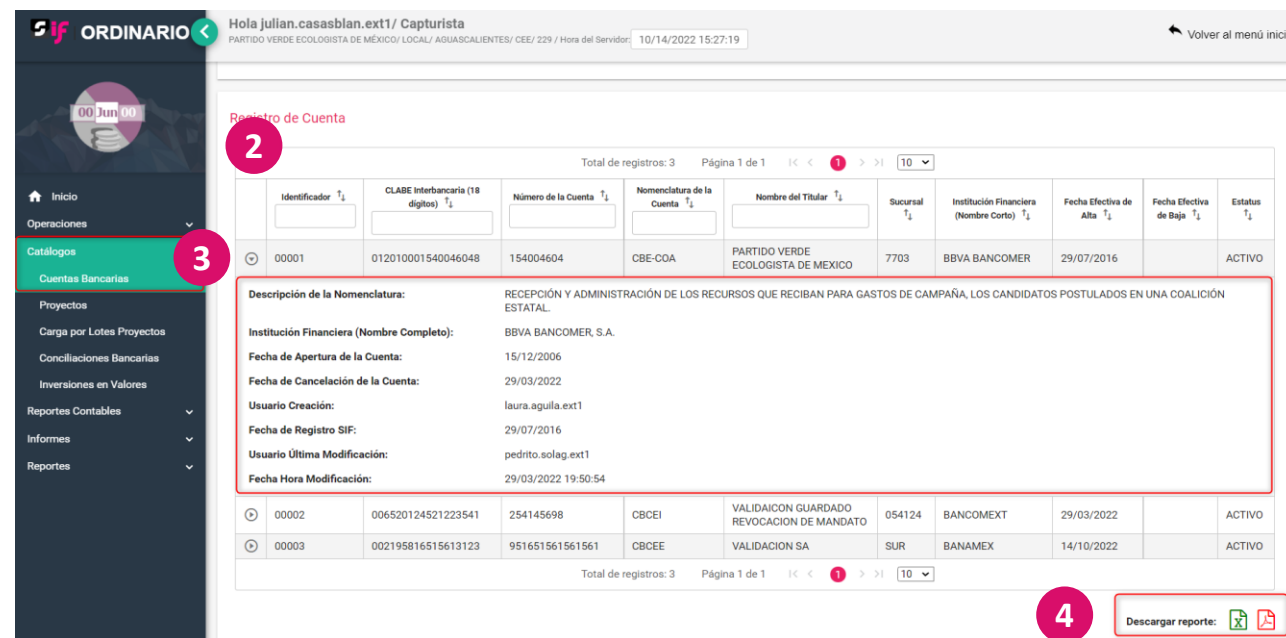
SIF ORDINARIO

Hola julian.casasblan.ext1/ Capturista
PARTIDO VERDE ECOLOGISTA DE MÉXICO/ LOCAL/ AGUASCALIENTES/ CEE/ 229 / Hora del Servidor: 10/14/2022 15:27:19

Volver al menú inici

00 Jun 00

Inicio
Operaciones
Catálogos
Cuentas Bancarias
Proyectos
Carga por Lotes Proyectos
Conciliaciones Bancarias
Inversiones en Valores
Reportes Contables
Informes
Reportes

3

Registro de Cuenta

2

Total de registros: 3 Página 1 de 1 1 10

| | Identificador | CLABE Interbancaria (18 dígitos) | Número de la Cuenta | Nomenclatura de la Cuenta | Nombre del Titular | Sucursal | Institución Financiera (Nombre Corto) | Fecha Efectiva de Alta | Fecha Efectiva de Baja | Estatus |
|---|---|---|---|---|---|---|---|---|---|---|
| | 00001 | 012010001540046048 | 154004604 | CBE-COA | PARTIDO VERDE ECOLOGISTA DE MEXICO | 7703 | BBVA BANCOMER | 29/07/2016 | | ACTIVO |

Descripción de la Nomenclatura: RECEPCIÓN Y ADMINISTRACIÓN DE LOS RECURSOS QUE RECIBAN PARA GASTOS DE CAMPAÑA, LOS CANDIDATOS POSTULADOS EN UNA COALICIÓN ESTATAL.
Institución Financiera (Nombre Completo): BBVA BANCOMER, S.A.
Fecha de Apertura de la Cuenta: 15/12/2006
Fecha de Cancelación de la Cuenta: 29/03/2022
Usuario Creación: laura.aguila.ext1
Fecha de Registro SIF: 29/07/2016
Usuario Última Modificación: pedrito.solag.ext1
Fecha Hora Modificación: 29/03/2022 19:50:54

| | Identificador | CLABE Interbancaria (18 dígitos) | Número de la Cuenta | Nomenclatura de la Cuenta | Nombre del Titular | Sucursal | Institución Financiera (Nombre Corto) | Fecha Efectiva de Alta | Fecha Efectiva de Baja | Estatus |
|---|---|---|---|---|---|---|---|---|---|---|
| | 00002 | 006520124521223541 | 254145698 | CBCEI | VALIDAICON GUARDADO REVOCACION DE MANDATO | 054124 | BANCOMEXT | 29/03/2022 | | ACTIVO |
| | 00003 | 002195816515613123 | 951651561561561 | CBCEE | VALIDACION SA | SUR | BANAMEX | 14/10/2022 | | ACTIVO |

Total de registros: 3 Página 1 de 1 1 10

4

Descargar reporte: